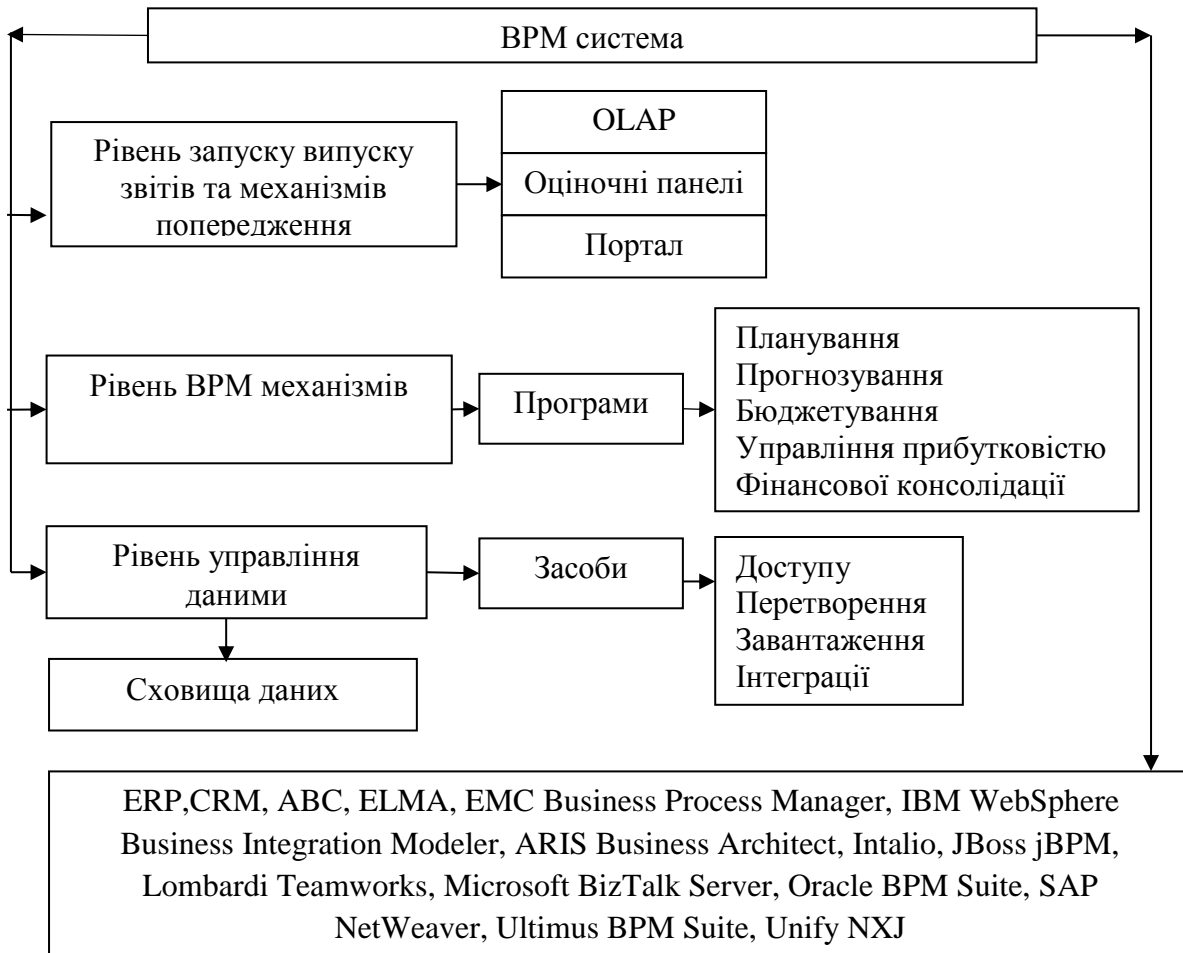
BPM система

Рівень запуску випуску звітів та механізмів попередження

OLAP

Оціночні панелі

Портал

Рівень BPM механізмів

Програми

Планування
Прогнозування
Бюджетування
Управління прибутковістю
Фінансової консолідації

Рівень управління даними

Засоби

Доступу
Перетворення
Завантаження
Інтеграції

Сховища даних

ERP,CRM, ABC, ELMA, EMC Business Process Manager, IBM WebSphere Business Integration Modeler, ARIS Business Architect, Intalio, JBoss jBPM, Lombardi Teamworks, Microsoft BizTalk Server, Oracle BPM Suite, SAP NetWeaver, Ultimus BPM Suite, Unify NXJ